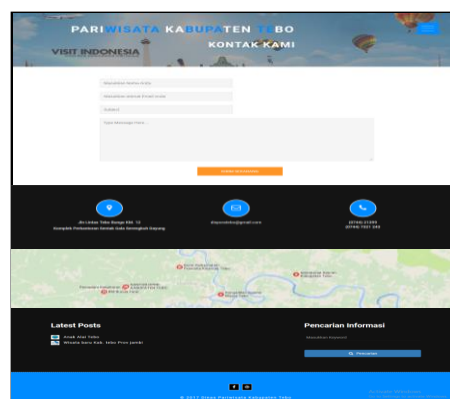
PARIWISATA KABUPATEN TEBO

KONTAK KAMI

VISIT INDONESIA

Masukkan Nama Anda

Masukkan alamat Email Anda

Subject

Tulis Message Here...

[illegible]

Jln Lintas Tebo Bungo KM. 12
Komplek Perkantoran Semak Kota Seranglah Bayang

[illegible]@gmail.com

(0744) 21399
(0744) 7021 543

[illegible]

Latest Posts

Anak Alai Tebo

Wisata Baru Kab. Tebo Prov Jambi

Pencarian Informasi

Masukkan Keyword

Pencarian

© 2017 Dinas Pariwisata Kabupaten Tebo

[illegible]